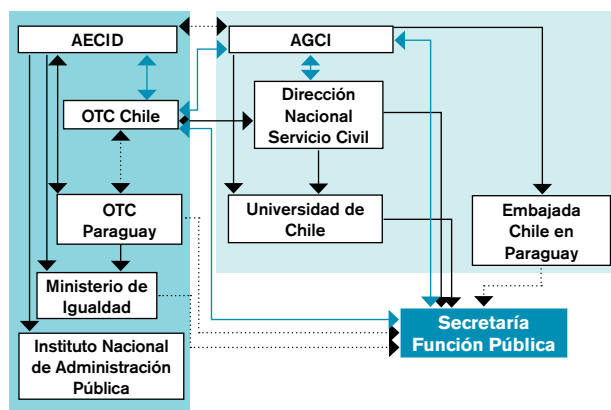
AECID

AGCI

OTC Chile

Dirección Nacional Servicio Civil

OTC Paraguay

Universidad de Chile

Embajada Chile en Paraguay

Ministerio de Igualdad

Secretaría Función Pública

Instituto Nacional de Administración Pública